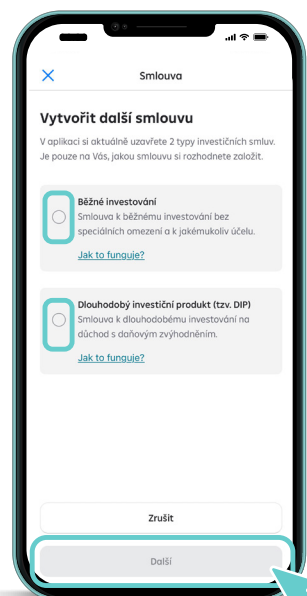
Smlouva

Vytvořit další smlouvu

V aplikaci si aktuálně uzavřete 2 typy investičních smluv. Je pouze na Vás, jakou smlouvu si rozhodnete založit.

Běžné investování
Smlouva k běžnému investování bez speciálních omezení a k jakémukoliv účelu.
Jak to funguje?

Dlouhodobý investiční produkt (tzv. DIP)
Smlouva k dlouhodobému investování na důchod s daňovým zvýhodněním.
Jak to funguje?

Zrušit

Další